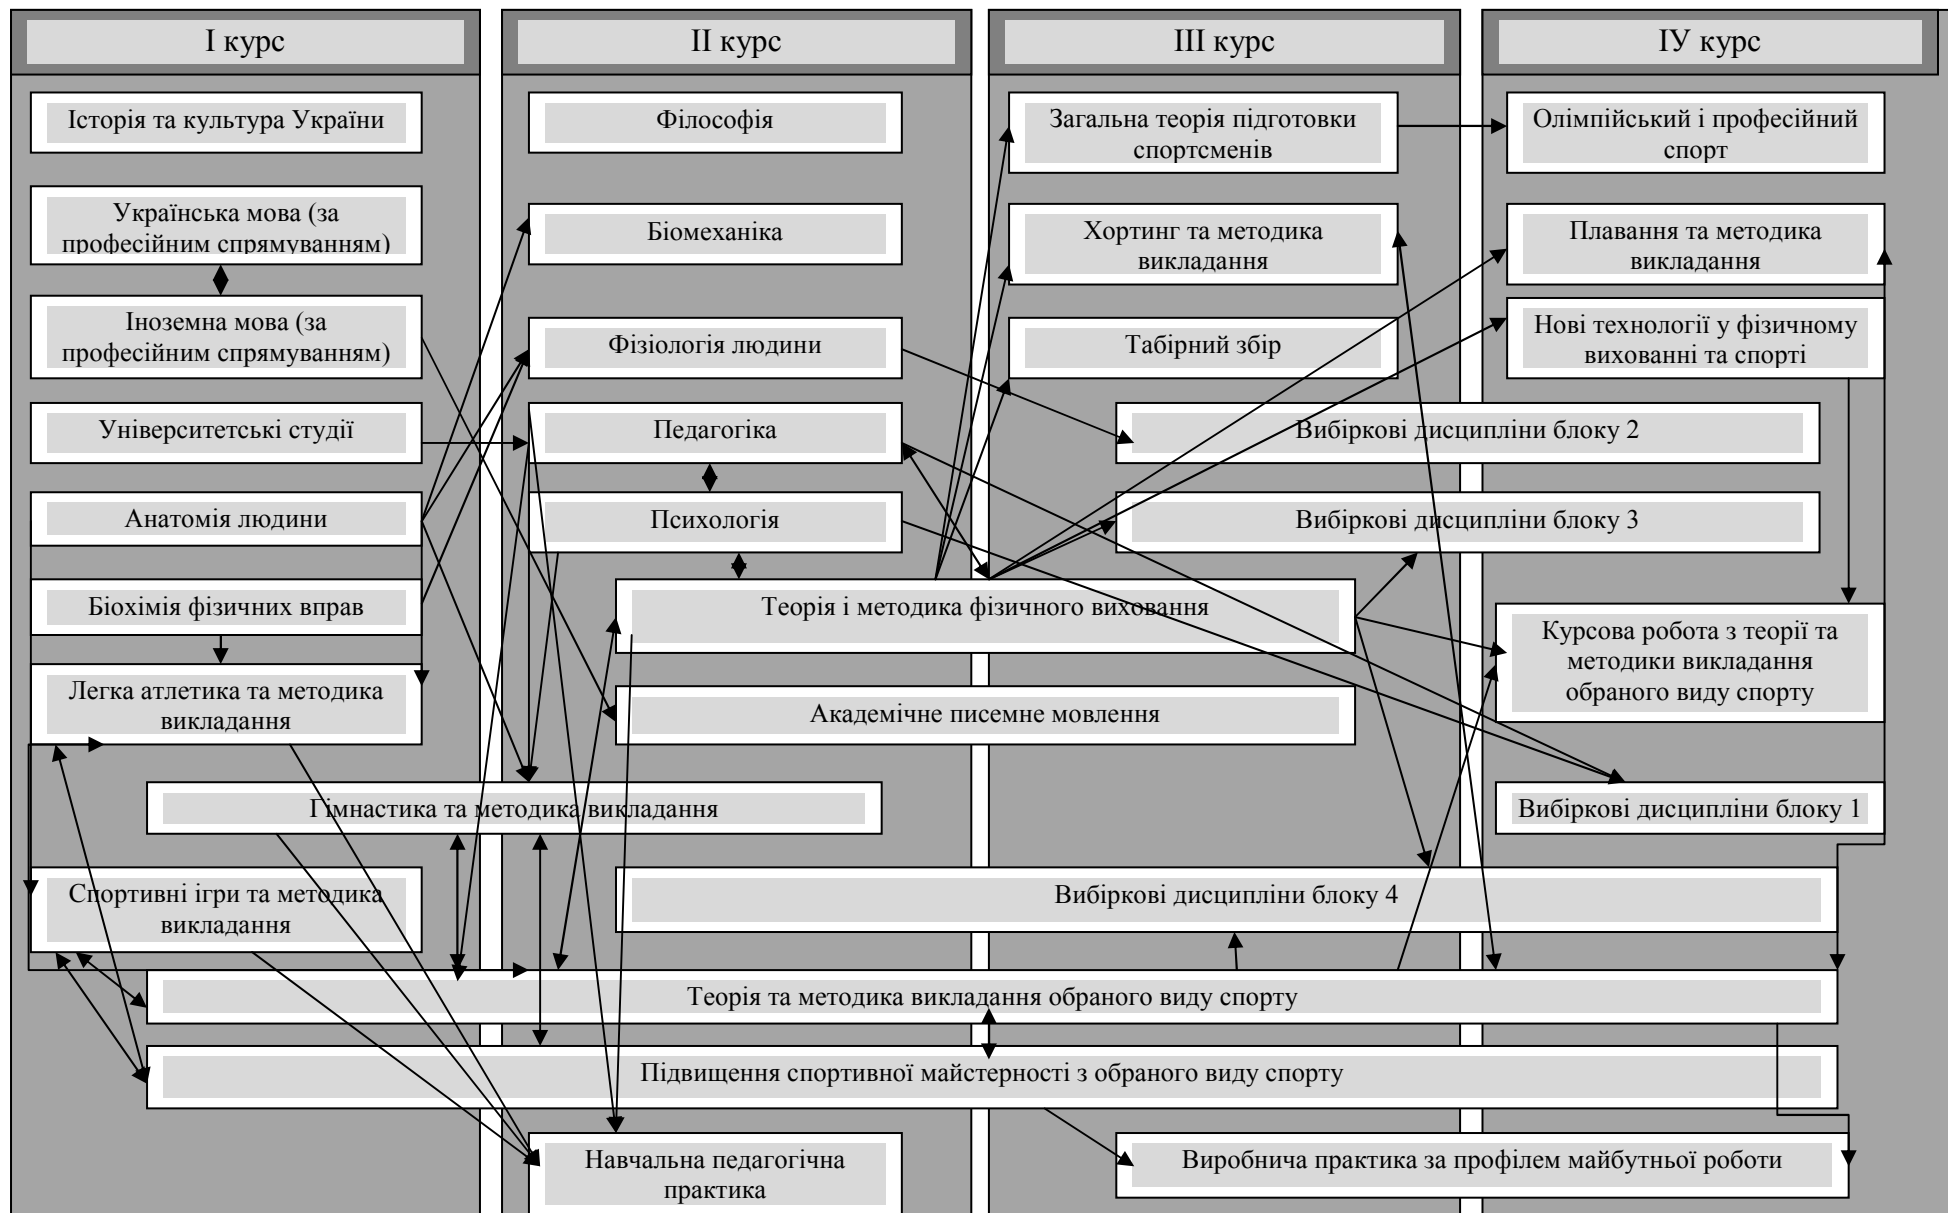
І курс

ІІ курс

ІІІ курс

ІУ курс

Історія та культура України

Філософія

Загальна теорія підготовки спортсменів

Олімпійський і професійний спорт

Українська мова (за професійним спрямуванням)

Біомеханіка

Хортинг та методика викладання

Плавання та методика викладання

Іноземна мова (за професійним спрямуванням)

Фізіологія людини

Табірний збір

Нові технології у фізичному вихованні та спорті

Університетські студії

Педагогіка

Вибіркові дисципліни блоку 2

Анатомія людини

Психологія

Вибіркові дисципліни блоку 3

Біохімія фізичних вправ

Теорія і методика фізичного виховання

Курсова робота з теорії та методики викладання обраного виду спорту

Легка атлетика та методика викладання

Академічне писемне мовлення

Гімнастика та методика викладання

Вибіркові дисципліни блоку 1

Спортивні ігри та методика викладання

Вибіркові дисципліни блоку 4

Теорія та методика викладання обраного виду спорту

Підвищення спортивної майстерності з обраного виду спорту

Навчальна педагогічна практика

Виробнича практика за профілем майбутньої роботи